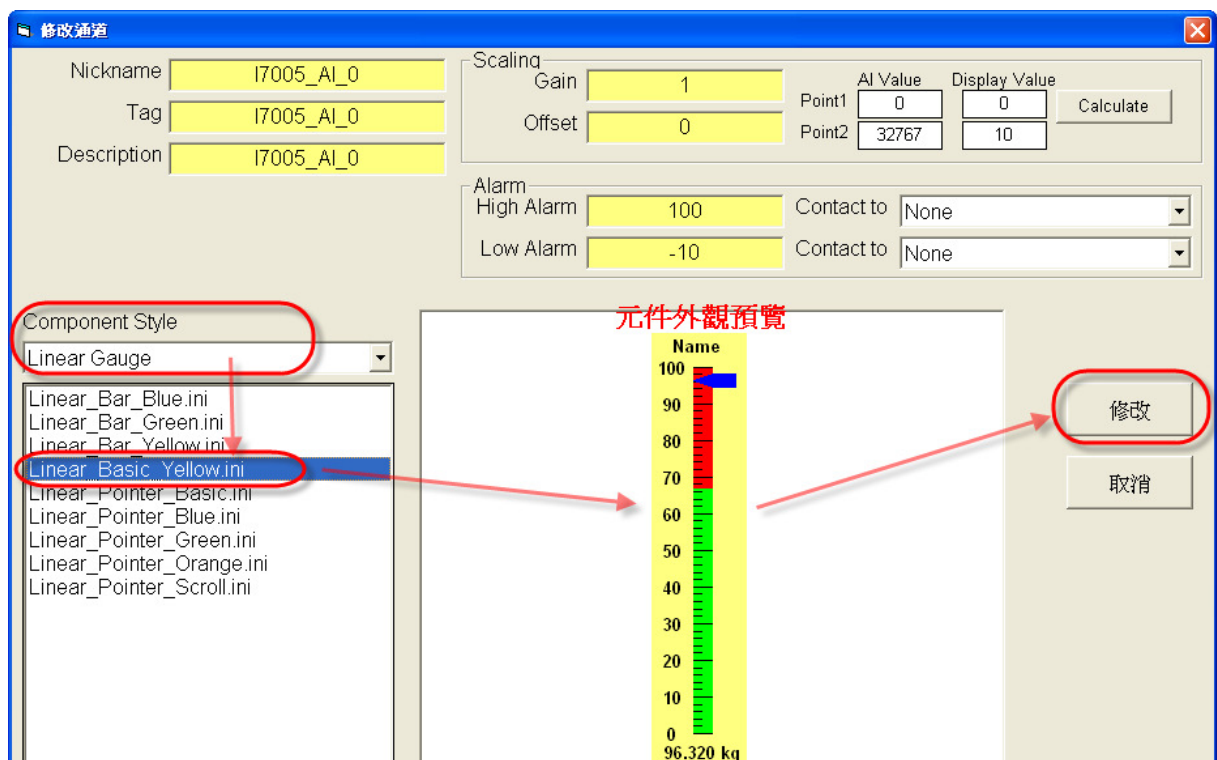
修改通道

Nickname I7005_AI_0
Tag I7005_AI_0
Description I7005_AI_0

Scaling
Gain 1
Offset 0

| | AI Value | Display Value |
|---|---|---|
| Point1 | 0 | 0 |
| Point2 | 32767 | 10 |

Calculate

Alarm
High Alarm 100 Contact to None
Low Alarm -10 Contact to None

Component Style
Linear Gauge

Linear_Bar_Blue.ini
Linear_Bar_Green.ini
Linear_Bar_Yellow.ini
Linear_Basic_Yellow.ini
Linear_Pointer_Basic.ini
Linear_Pointer_Blue.ini
Linear_Pointer_Green.ini
Linear_Pointer_Orange.ini
Linear_Pointer_Scroll.ini

元件外觀預覽

Name
100
90
80
70
60
50
40
30
20
10
0
96.320 kg

修改
取消